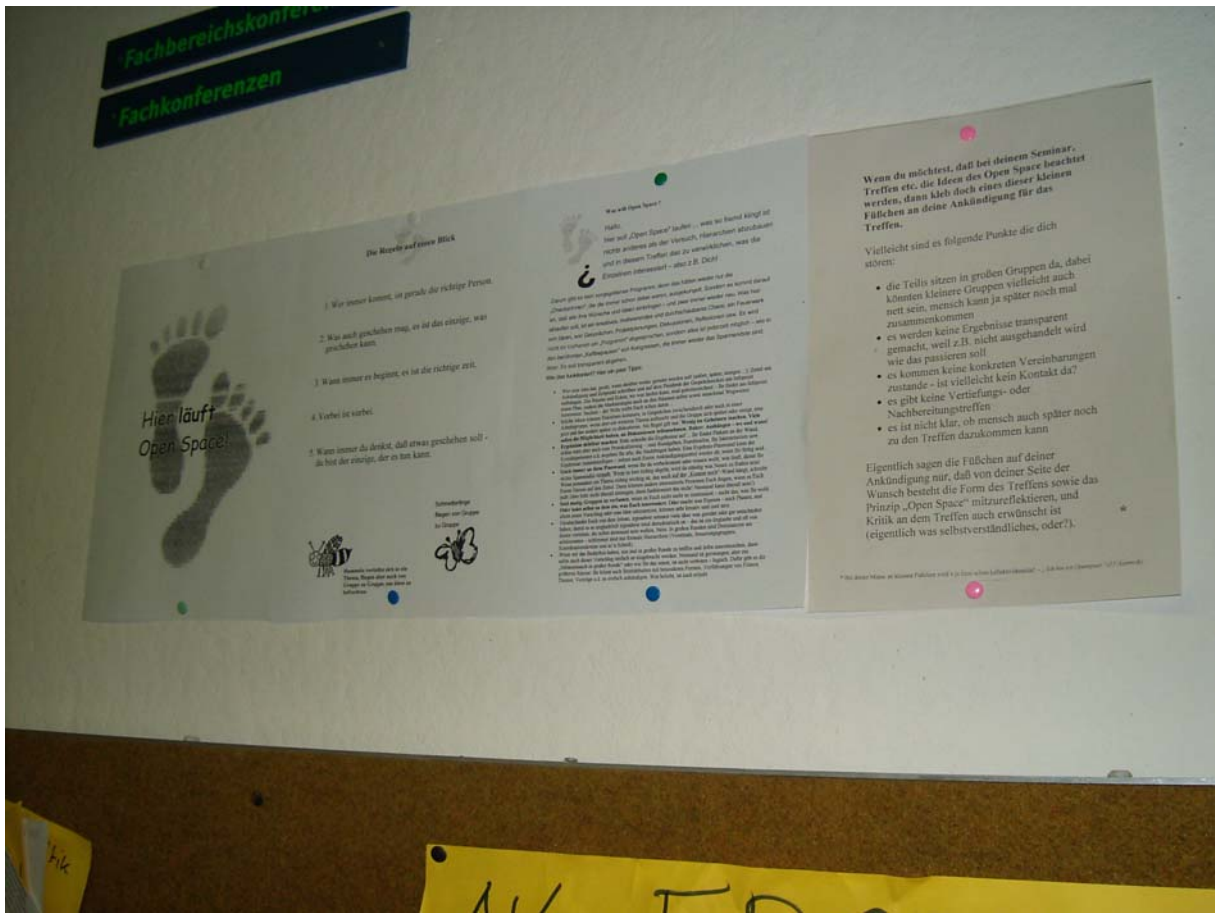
Fachbereichskonfer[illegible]

Fachkonferenzen

Hier läuft Open Space!

Die Regeln auf einen Blick

1. Wer immer kommt, ist gerade die richtige Person.

2. Was auch geschehen mag, es ist das einzige, was geschehen kann.

3. Wann immer es beginnt, es ist die richtige Zeit.

4. Vorbei ist vorbei.

5. Wann immer du denkst, daß etwas geschehen soll - du bist der einzige, der es tun kann.

Hummeln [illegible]

Schmetterlinge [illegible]

Was soll Open Space?

Hallo, hier soll „Open Space" laufen ... was so fremd klingt ist nichts anderes als der Versuch, Hierarchien abzubauen und in diesem Treffen das zu verwirklichen, was die Einzelnen interessiert – also z.B. Dich!

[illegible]

Wenn du möchtest, daß bei deinem Seminar, Treffen etc. die Ideen des Open Space beachtet werden, dann kleb doch eines dieser kleinen Füßchen an deine Ankündigung für das Treffen.

Vielleicht sind es folgende Punkte die dich stören:

• die Teilis sitzen in großen Gruppen da, dabei könnten kleinere Gruppen vielleicht auch nett sein, mensch kann ja später noch mal zusammenkommen
• es werden keine Ergebnisse transparent gemacht, weil z.B. nicht ausgehandelt wird wie das passieren soll
• es kommen keine konkreten Vereinbarungen zustande - ist vielleicht kein Kontakt da?
• es gibt keine Vertiefungs- oder Nachbereitungstreffen
• es ist nicht klar, ob mensch auch später noch zu den Treffen dazukommen kann

Eigentlich sagen die Füßchen auf deiner Ankündigung nur, daß von deiner Seite der Wunsch besteht die Form des Treffens sowie das Prinzip „Open Space" mitzureflektieren, und Kritik an dem Treffen auch erwünscht ist (eigentlich was selbstverständliches, oder?).

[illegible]

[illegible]tik

N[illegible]